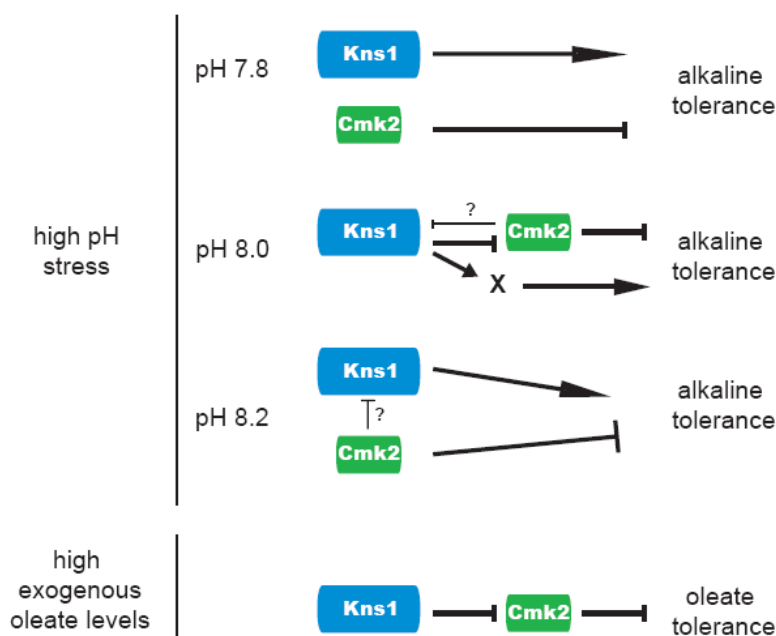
high pH stress

pH 7.8

Kns1

Cmk2

alkaline tolerance

pH 8.0

Kns1

?

Cmk2

X

alkaline tolerance

pH 8.2

Kns1

?

Cmk2

alkaline tolerance

high exogenous oleate levels

Kns1

Cmk2

oleate tolerance